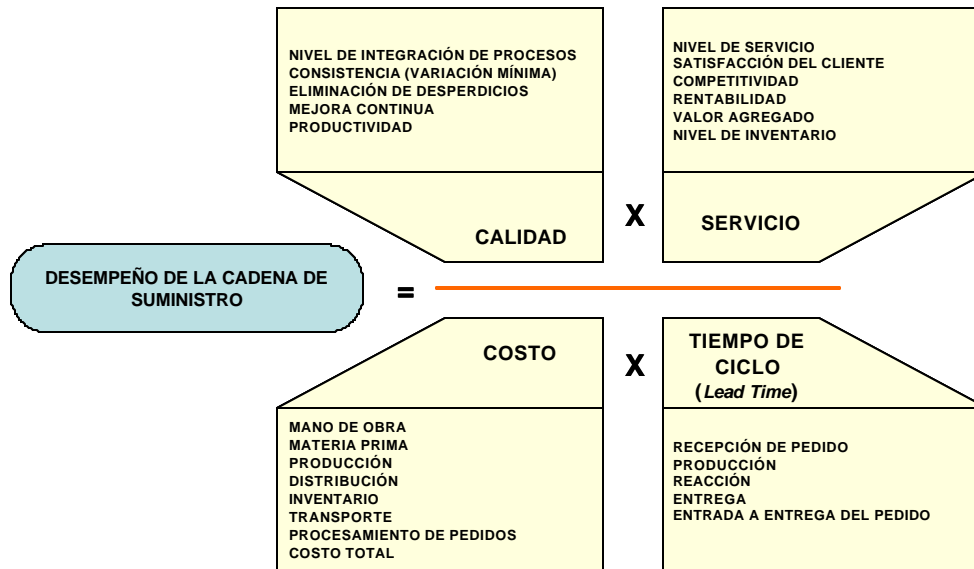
NIVEL DE INTEGRACIÓN DE PROCESOS
CONSISTENCIA (VARIACIÓN MÍNIMA)
ELIMINACIÓN DE DESPERDICIOS
MEJORA CONTINUA
PRODUCTIVIDAD

CALIDAD

X

NIVEL DE SERVICIO
SATISFACCIÓN DEL CLIENTE
COMPETITIVIDAD
RENTABILIDAD
VALOR AGREGADO
NIVEL DE INVENTARIO

SERVICIO

DESEMPEÑO DE LA CADENA DE SUMINISTRO

=

COSTO

MANO DE OBRA
MATERIA PRIMA
PRODUCCIÓN
DISTRIBUCIÓN
INVENTARIO
TRANSPORTE
PROCESAMIENTO DE PEDIDOS
COSTO TOTAL

X

TIEMPO DE CICLO
(Lead Time)

RECEPCIÓN DE PEDIDO
PRODUCCIÓN
REACCIÓN
ENTREGA
ENTRADA A ENTREGA DEL PEDIDO